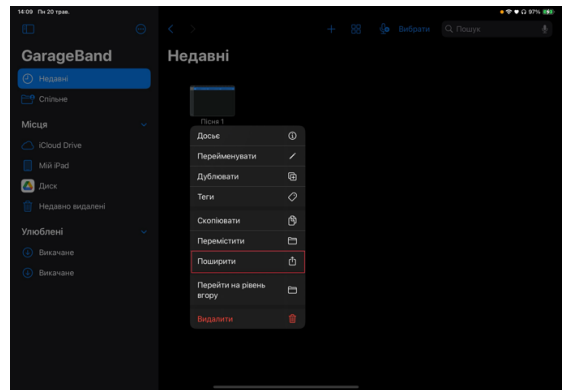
14:09 Пн 20 трав.

97%

GarageBand

Недавні

Спільне

Місця

iCloud Drive

Мій iPad

Диск

Недавно видалені

Улюблені

Викачане

Викачане

Недавні

Вибрати

Пошук

Пісня 1

Досьє

Перейменувати

Дублювати

Теги

Скопіювати

Перемістити

Поширити

Перейти на рівень вгору

Видалити